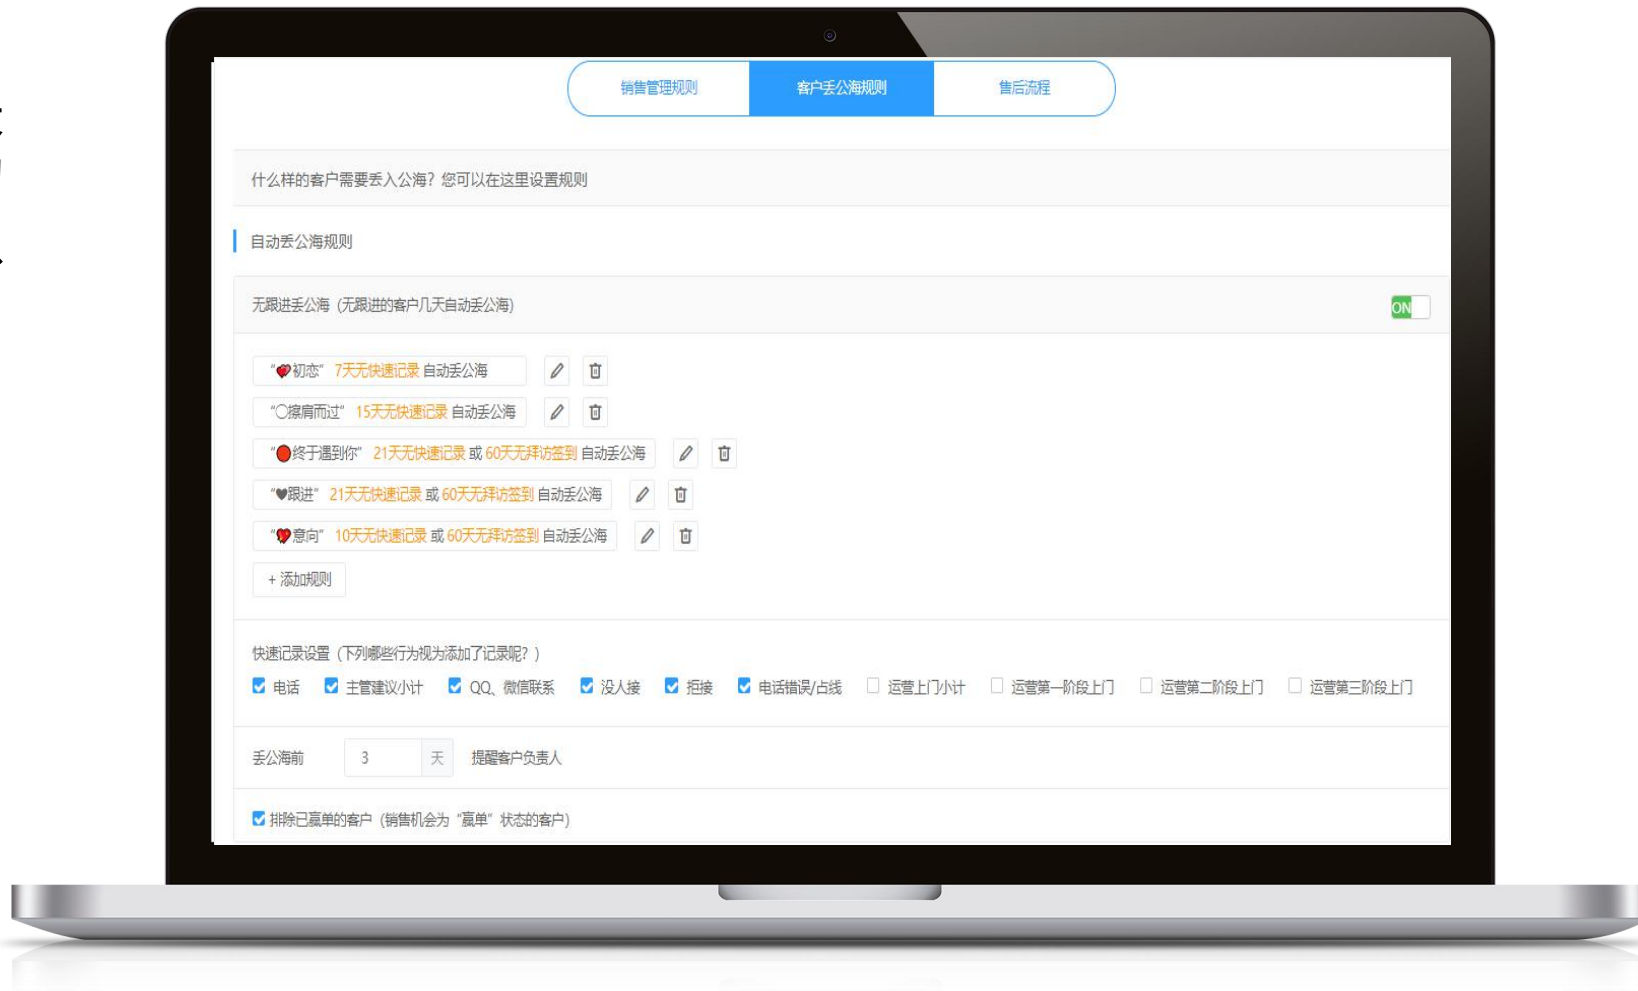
销售管理规则 客户丢公海规则 售后流程

什么样的客户需要丢入公海？您可以在这里设置规则

自动丢公海规则

无跟进丢公海（无跟进的客户几天自动丢公海） ON

"初恋" 7天无快速记录 自动丢公海

"擦肩而过" 15天无快速记录 自动丢公海

"终于遇到你" 21天无快速记录 或 60天无拜访签到 自动丢公海

"跟进" 21天无快速记录 或 60天无拜访签到 自动丢公海

"意向" 10天无快速记录 或 60天无拜访签到 自动丢公海

+ 添加规则

快速记录设置（下列哪些行为视为添加了记录呢？）

电话 主管建议小计 QQ、微信联系 没人接 拒接 电话错误/占线 运营上门小计 运营第一阶段上门 运营第二阶段上门 运营第三阶段上门

丢公海前 3 天 提醒客户负责人

排除已赢单的客户（销售机会为"赢单"状态的客户）